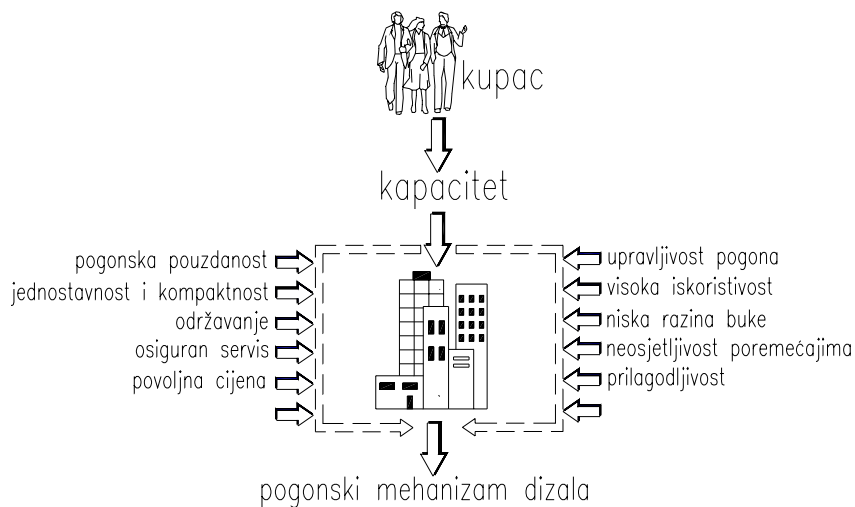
kupac

kapacitet

pogonska pouzdanost
jednostavnost i kompaktnost
održavanje
osiguran servis
povoljna cijena

upravljivost pogona
visoka iskoristivost
niska razina buke
neosjetljivost poremećajima
prilagodljivost

pogonski mehanizam dizala